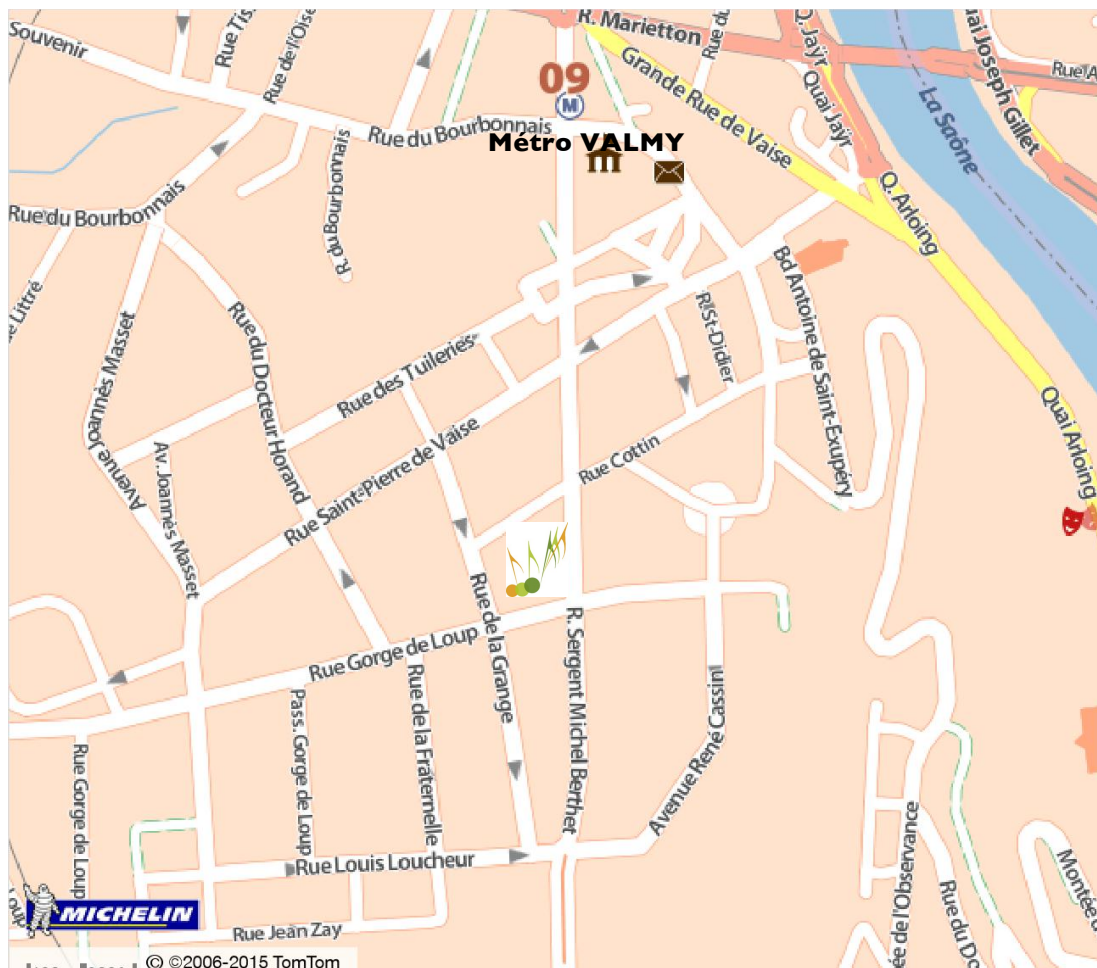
Souvenir
Rue Tis
Rue de l'Oise
R. Marietton
Rue
Q. Jayr
Quai Jayr
Quai Joseph Gillet
Rue A
La Saône
09
Grande Rue de Vaise
Rue du Bourbonnais
Métro VALMY
Rue du Bourbonnais
R. du Bourbonnais
Q. Arloing
Rue Littré
Avenue Joannès Masset
Rue du Docteur Horand
Rue des Tuileries
R. St-Didier
Bd Antoine de Saint-Exupéry
Quai Arloing
Av. Joannès Masset
Rue Saint-Pierre de Vaise
Rue Cottin
Rue de la Grange
R. Sergent Michel Berthet
Rue Gorge de Loup
Rue de la Fraternelle
Pass. Gorge de Loup
Avenue René Cassin
Rue Gorge de Loup
Rue Louis Loucheur
Montée
Rue du D
ée de l'Observance
MICHELIN
Rue Jean Zay
© ©2006-2015 TomTom